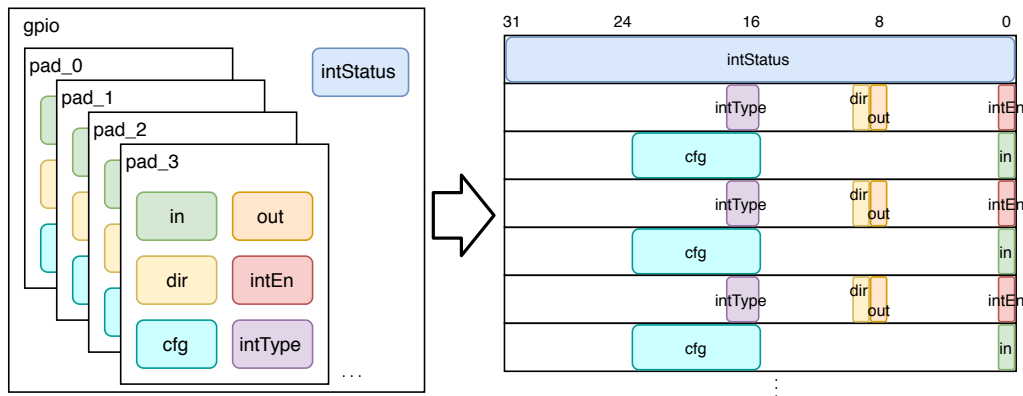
gpio

pad_0

pad_1

pad_2

pad_3

intStatus

in

out

dir

intEn

cfg

intType

...

31

24

16

8

0

intStatus

intType

dir

out

intEn

cfg

in

intType

dir

out

intEn

cfg

in

intType

dir

out

intEn

cfg

in

⋮